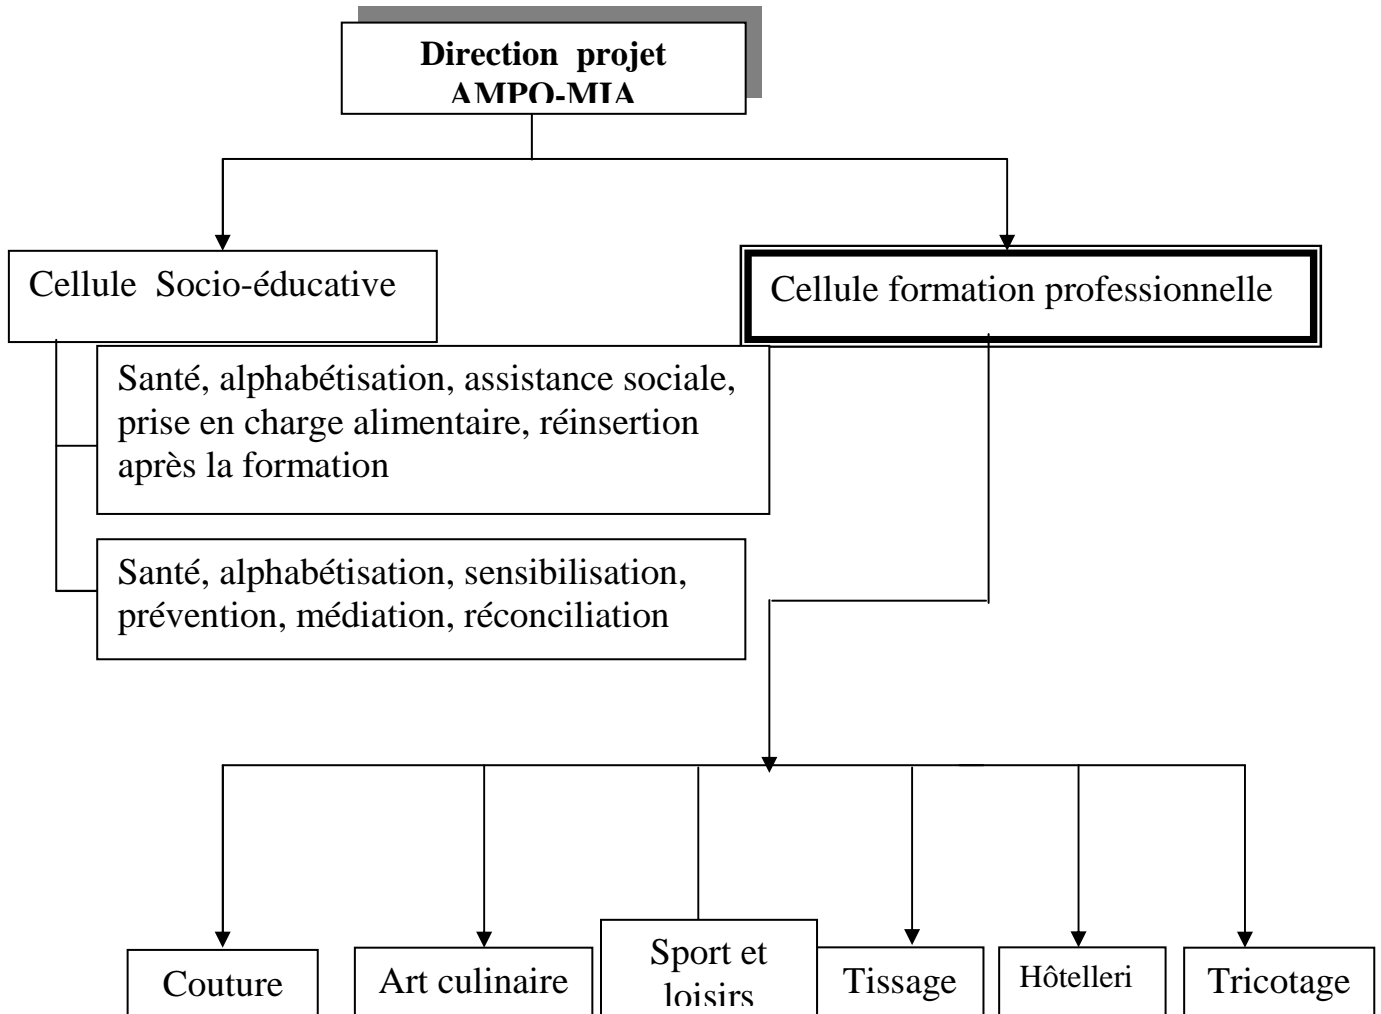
**Direction projet AMPO-MIA**

Cellule Socio-éducative

Cellule formation professionnelle

Santé, alphabétisation, assistance sociale, prise en charge alimentaire, réinsertion après la formation

Santé, alphabétisation, sensibilisation, prévention, médiation, réconciliation

Couture

Art culinaire

Sport et loisirs

Tissage

Hôtelleri

Tricotage